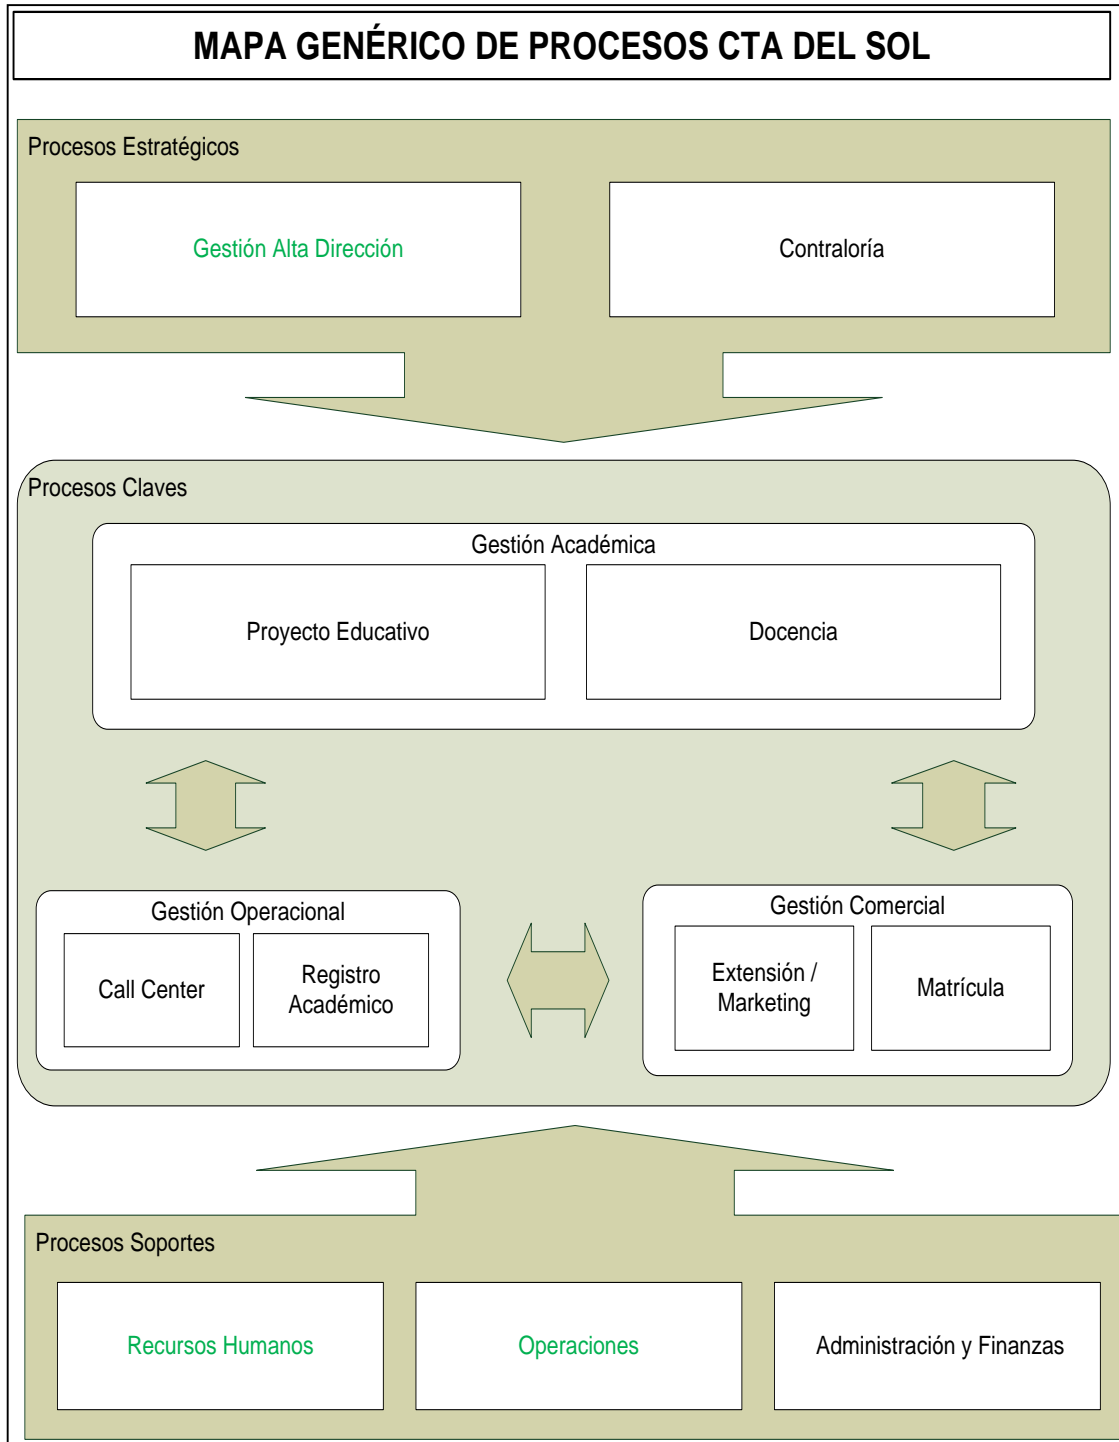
MAPA GENÉRICO DE PROCESOS CTA DEL SOL

Procesos Estratégicos

Gestión Alta Dirección

Contraloría

Procesos Claves

Gestión Académica

Proyecto Educativo

Docencia

Gestión Operacional

Call Center

Registro Académico

Gestión Comercial

Extensión / Marketing

Matrícula

Procesos Soportes

Recursos Humanos

Operaciones

Administración y Finanzas